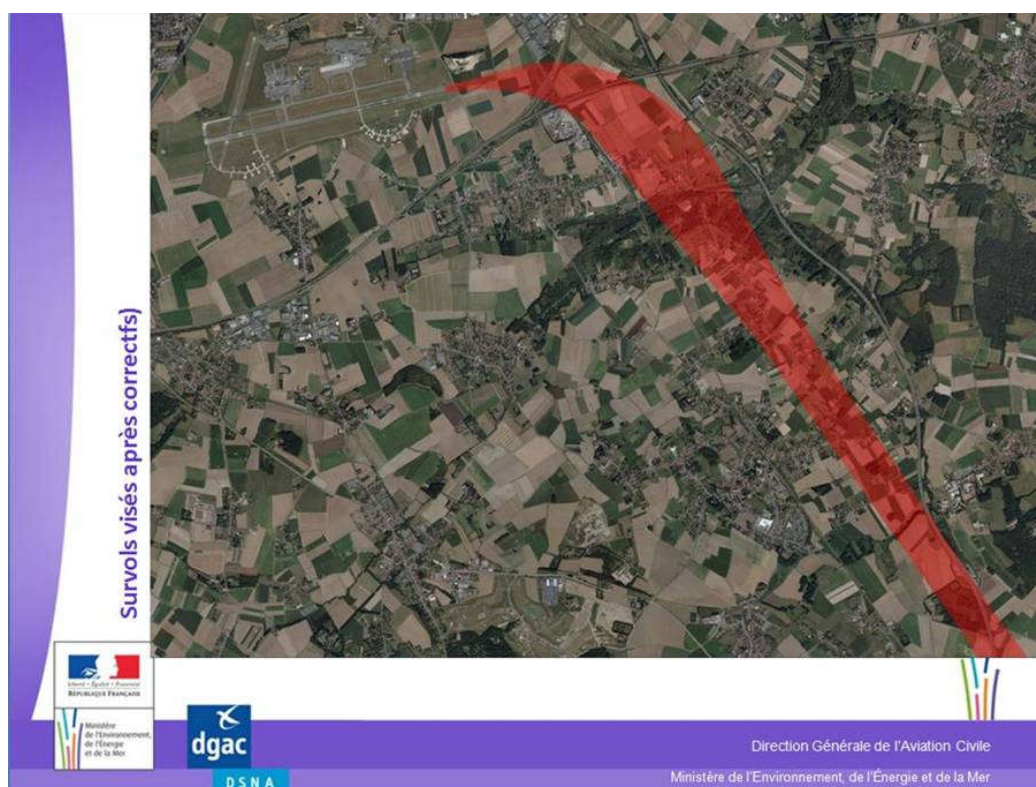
Survols visés après correctfs)

Liberté • Égalité • Fraternité
RÉPUBLIQUE FRANÇAISE

Ministère de l'Environnement, de l'Énergie et de la Mer

dgac

DSNA

Direction Générale de l'Aviation Civile

Ministère de l'Environnement, de l'Énergie et de la Mer